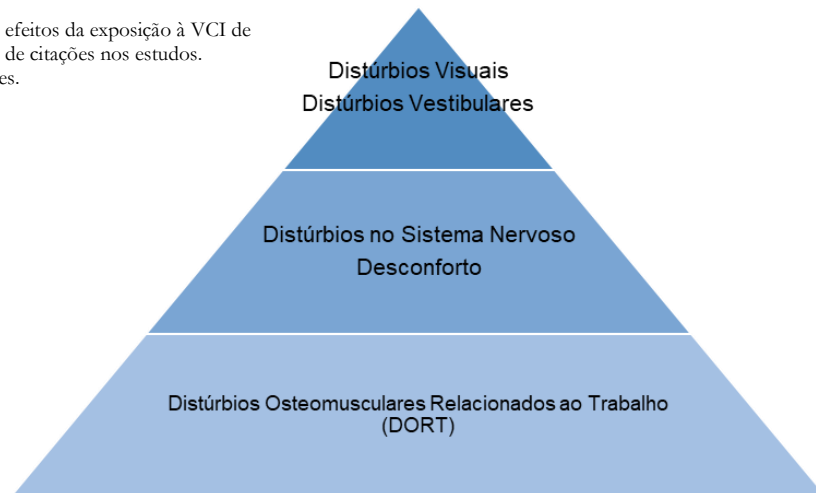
efeitos da exposição à VCI de
de citações nos estudos.
es.

Distúrbios Visuais
Distúrbios Vestibulares

Distúrbios no Sistema Nervoso
Desconforto

Distúrbios Osteomusculares Relacionados ao Trabalho
(DORT)